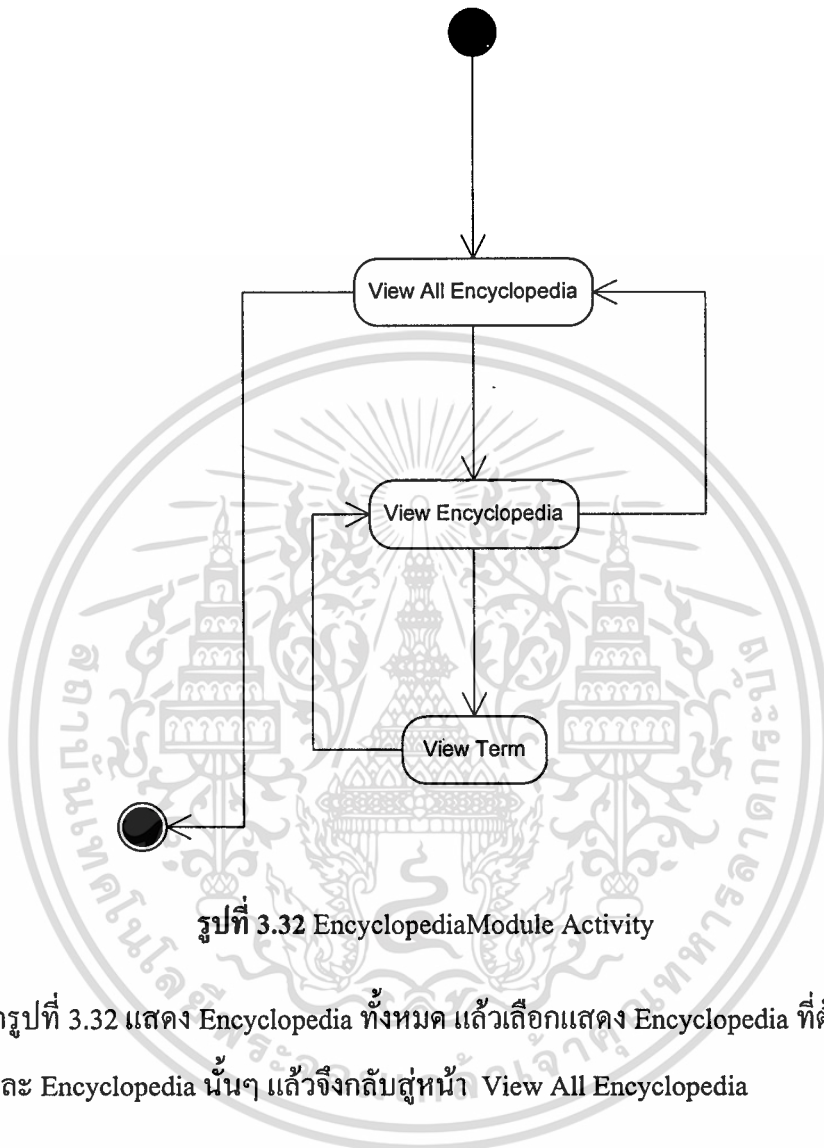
View All Encyclopedia

View Encyclopedia

View Term

**รูปที่ 3.32** EncyclopediaModule Activity

รูปที่ 3.32 แสดง Encyclopedia ทั้งหมด แล้วเลือกแสดง Encyclopedia ที่ต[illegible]

ละ Encyclopedia นั้นๆ แล้วจึงกลับสู่หน้า View All Encyclopedia